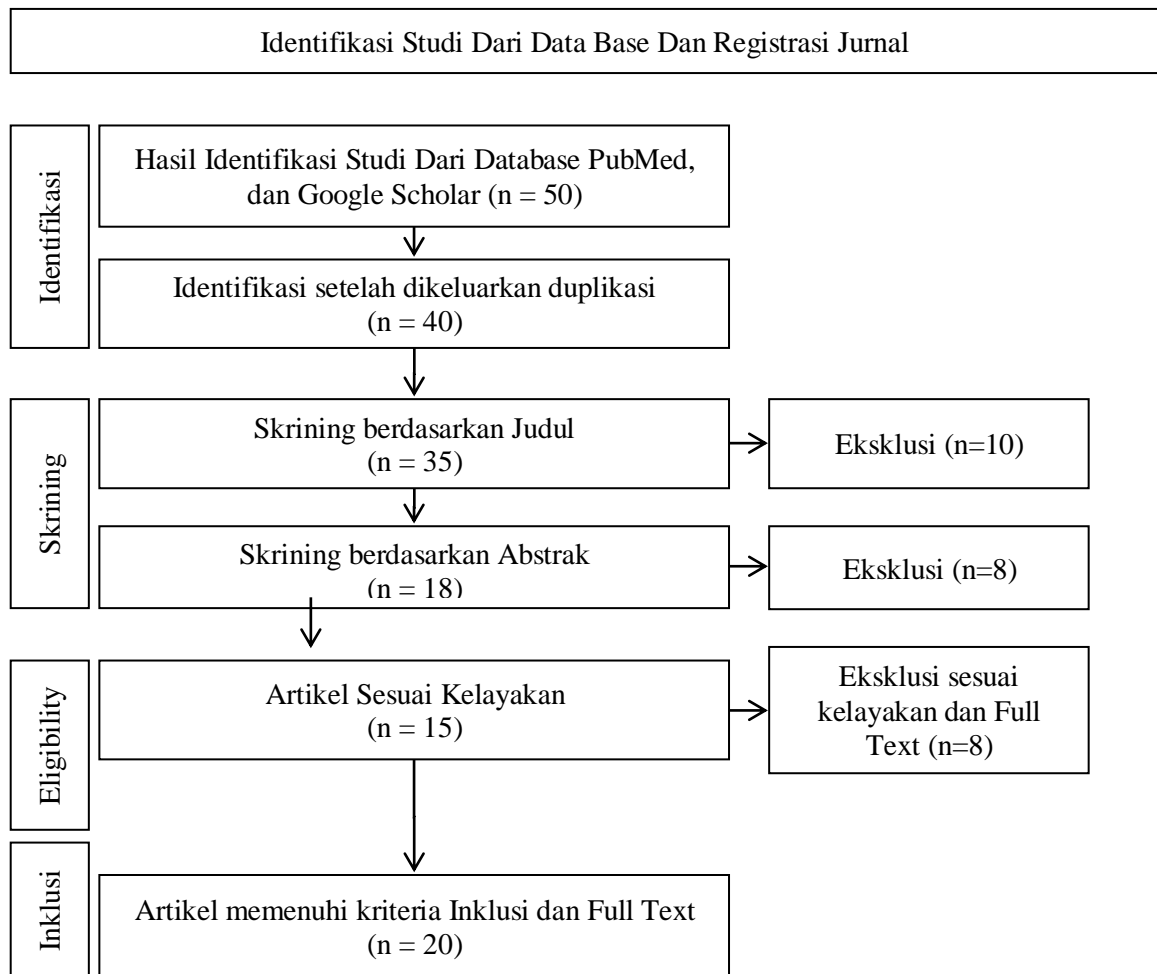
Identifikasi Studi Dari Data Base Dan Registrasi Jurnal

Identifikasi

Hasil Identifikasi Studi Dari Database PubMed, dan Google Scholar (n = 50)

Identifikasi setelah dikeluarkan duplikasi (n = 40)

Skrining

Skrining berdasarkan Judul (n = 35)

Eksklusi (n=10)

Skrining berdasarkan Abstrak (n = 18)

Eksklusi (n=8)

Eligibility

Artikel Sesuai Kelayakan (n = 15)

Eksklusi sesuai kelayakan dan Full Text (n=8)

Inklusi

Artikel memenuhi kriteria Inklusi dan Full Text (n = 20)